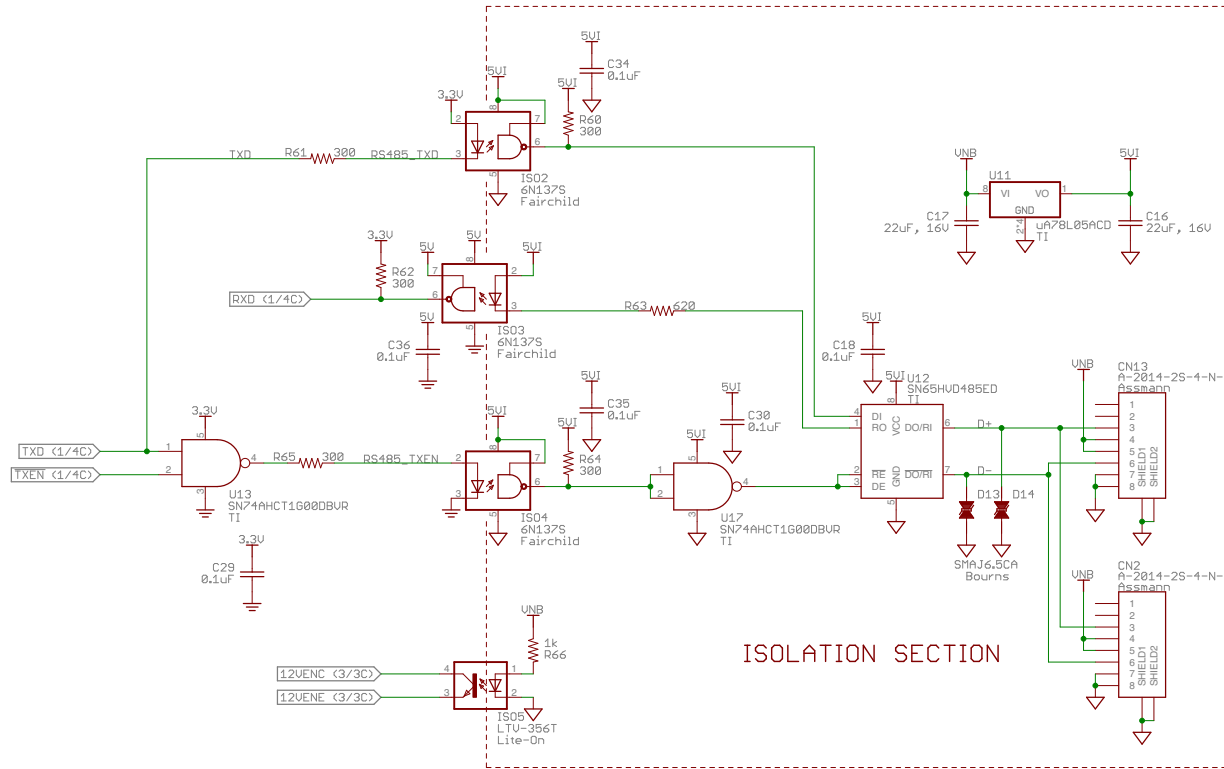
5VI
C34
0.1uF

5VI
5VI
3.3V
2 8 7
R60
300
6
TXD R61 300 RS485_TXD 3
5
IS02
6N137S
Fairchild

VNB 5VI
U11
8 VI VO 1
GND
2,4
C17 uA78L05ACD C16
22uF, 16V TI 22uF, 16V

3.3V 5V 5VI 5VI
R62 7 8 2
300
RXD (1/4C) 6 3 R63 620
C36 5V 5
0.1uF IS03
6N137S
Fairchild

C18 5VI
0.1uF
5VI
U12
SN65HVD485ED
TI

5VI VNB CN13
C35 A-2014-2S-4-N-
0.1uF 5VI Assmann
3.3V 5VI C30
5VI 0.1uF 4 DI 8 VCC 6 D+ 1
5VI R64 1 RO DO/RI 2
5 8 300 3
TXD (1/4C) 1 4 R65 300 RS485_TXEN 2 7 1 4 2 RE 4
TXEN (1/4C) 2 3 6 2 4 3 DE GND 7 D- 5 SHIELD1
U13 3 IS04 5 U17 DO/RI 5 D13 D14 6 SHIELD2
SN74AHCT1G00DBVR 5 6N137S 3 SN74AHCT1G00DBVR 7
TI Fairchild TI SMAJ6.5CA 8
Bourns

3.3V
C29 VNB CN2
0.1uF A-2014-2S-4-N-
Assmann
VNB 1
1k 2
R66 3
ISOLATION SECTION 4
12VENC (3/3C) 4 1 5 SHIELD1
12VENE (3/3C) 3 2 6 SHIELD2
IS05 7
LTV-356T 8
Lite-On